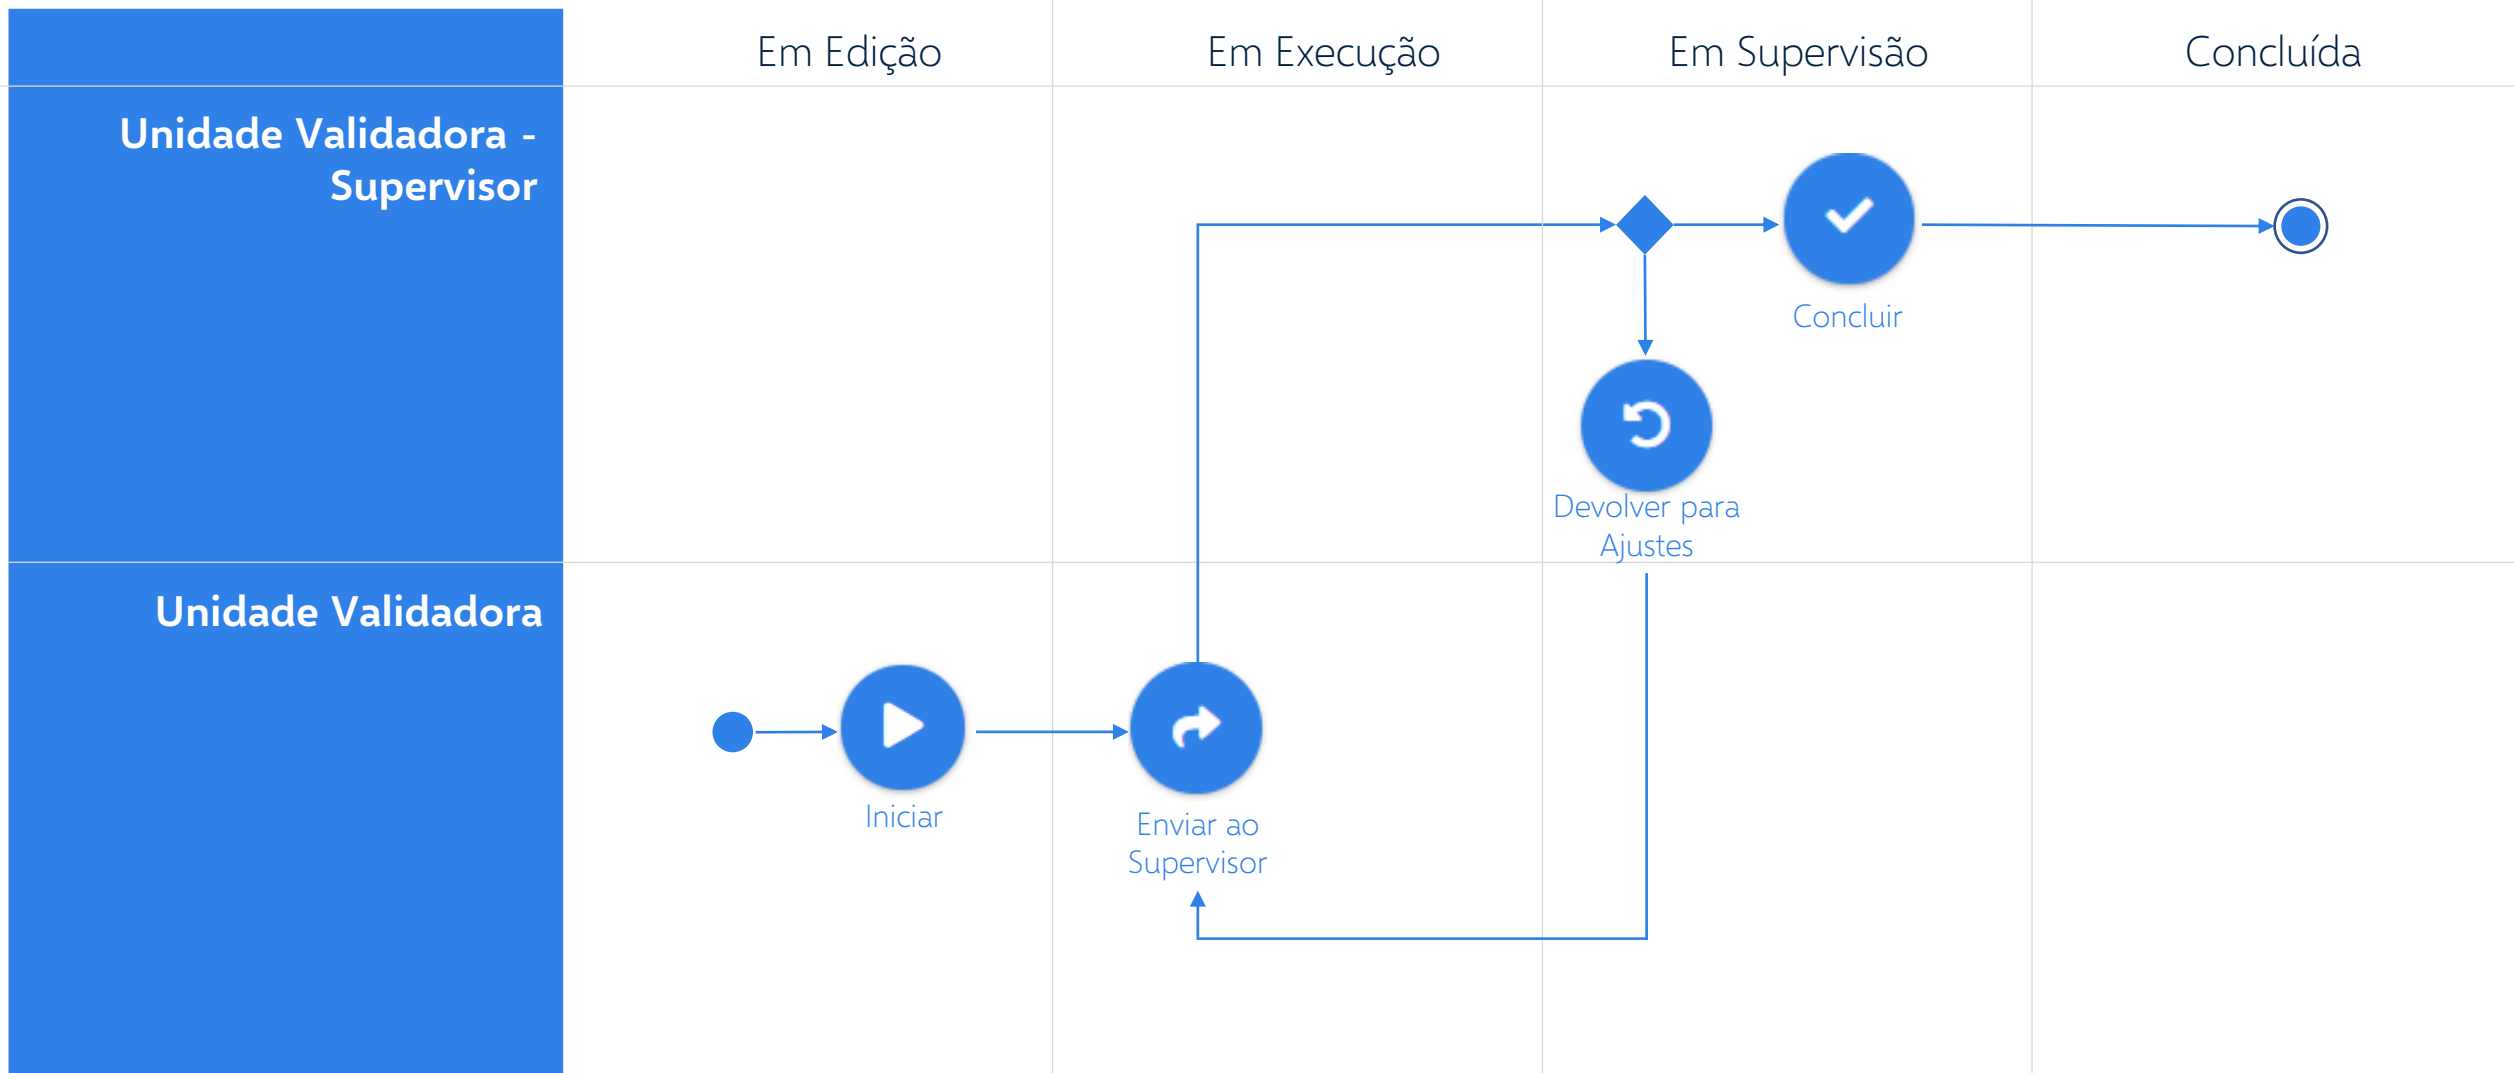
| | Em Edição | Em Execução | Em Supervisão | Concluída |
|---|---|---|---|---|
| Unidade Validadora - Supervisor | | | Devolver para Ajustes | Concluir |
| Unidade Validadora | Iniciar | Enviar ao Supervisor | | |